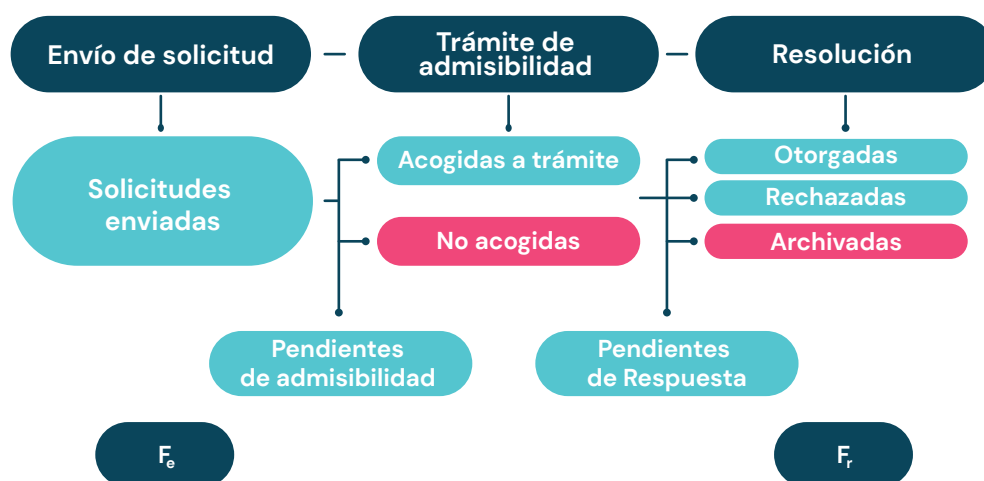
Envío de solicitud

Trámite de admisibilidad

Resolución

Solicitudes enviadas

Acogidas a trámite

No acogidas

Otorgadas

Rechazadas

Archivadas

Pendientes de admisibilidad

Pendientes de Respuesta

$F_e$

$F_r$